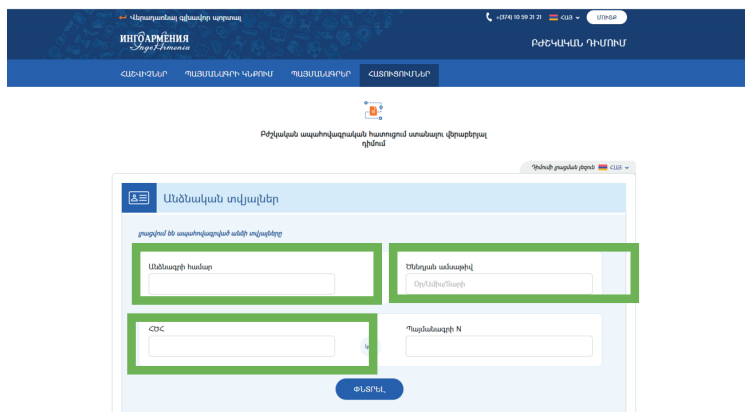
← Վերադառնալ գլխավոր պորտալ
+(374) 10 59 21 21 ՀԱՅ ՄՈՒՏՔ

ИНГОАРМЕНИЯ IngoArmenia

ԲԺՇԿԱԿԱՆ ԴԻՄՈՒՄ

ՀԱՇՎԻՉՆԵՐ ՊԱՅՄԱՆԱԳՐԻ ԿՆՔՈՒՄ ՊԱՅՄԱՆԱԳՐԵՐ ՀԱՅՏԱՐԱՐՈՒԹՅՈՒՆՆԵՐ

Բժշկական ապահովագրական հատուցում ստանալու վերաբերյալ դիմում

Դիմումի լրացման լեզուն ՀԱՅ

Անձնական տվյալներ

լրացվում են ապահովագրված անձի տվյալները

Անձնագրի համար

Ծննդյան ամսաթիվ

Օր/Ամիս/Տարի

ՀԾՀ

կամ

Պայմանագրի N

ՓՆՏՐԵԼ